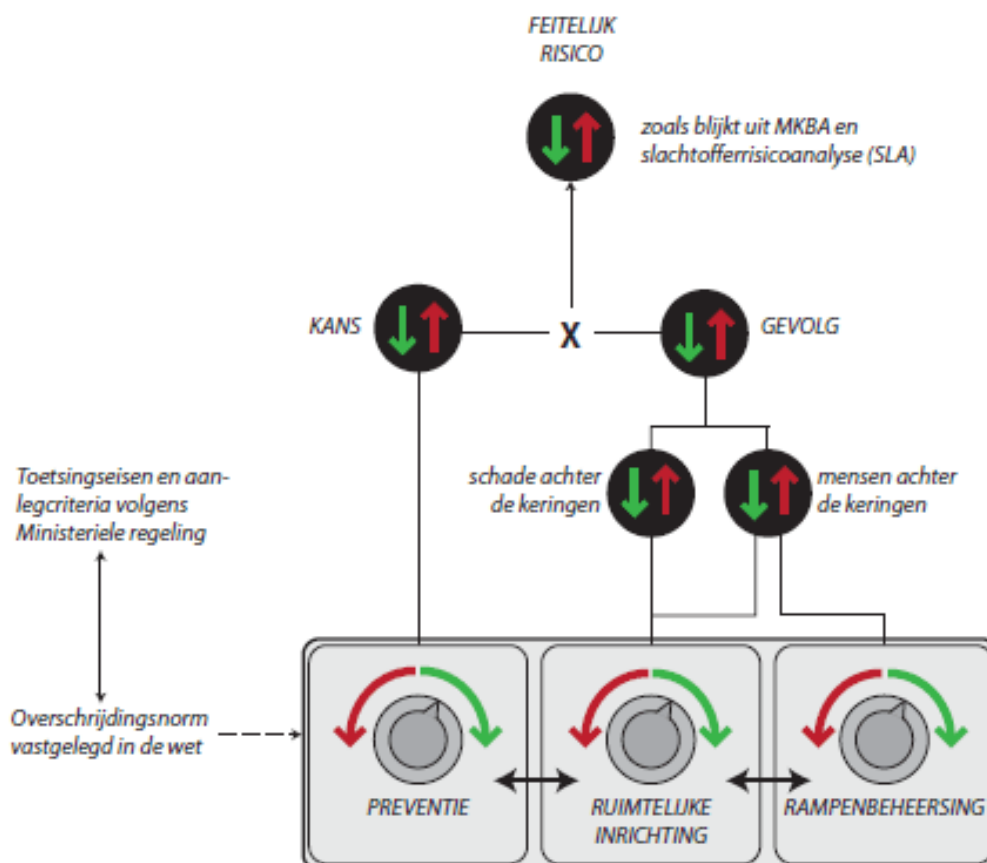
FEITELIJK RISICO

zoals blijkt uit MKBA en slachtofferrisicoanalyse (SLA)

KANS

X

GEVOLG

schade achter de keringen

mensen achter de keringen

Toetsingseisen en aanlegcriteria volgens Ministeriele regeling

Overschrijdingsnorm vastgelegd in de wet

PREVENTIE

RUIMTELIJKE INRICHTING

RAMPENBEHEERSING